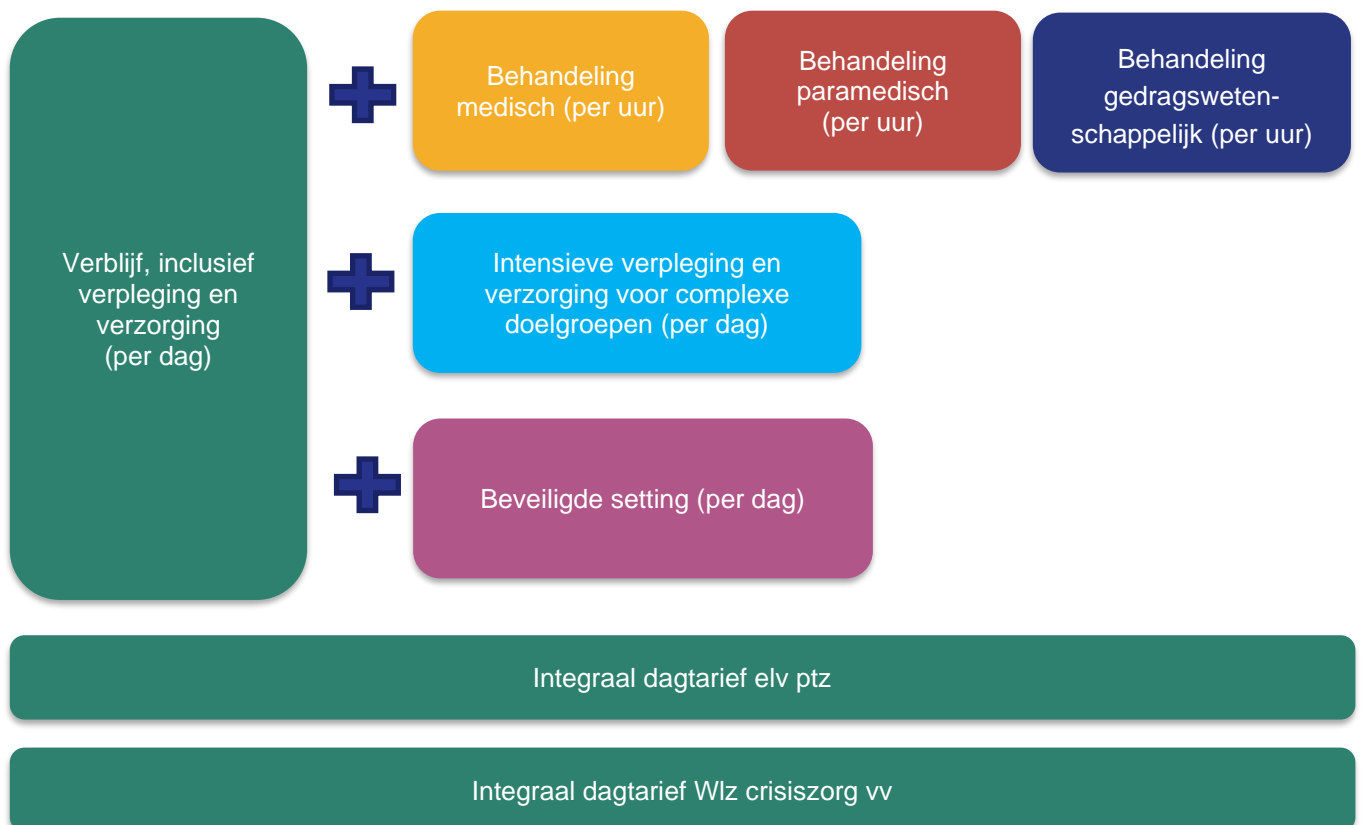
Verblijf, inclusief verpleging en verzorging (per dag)

Behandeling medisch (per uur)

Behandeling paramedisch (per uur)

Behandeling gedragswetenschappelijk (per uur)

Intensieve verpleging en verzorging voor complexe doelgroepen (per dag)

Beveiligde setting (per dag)

Integraal dagtarief elv ptz

Integraal dagtarief Wlz crisiszorg vv